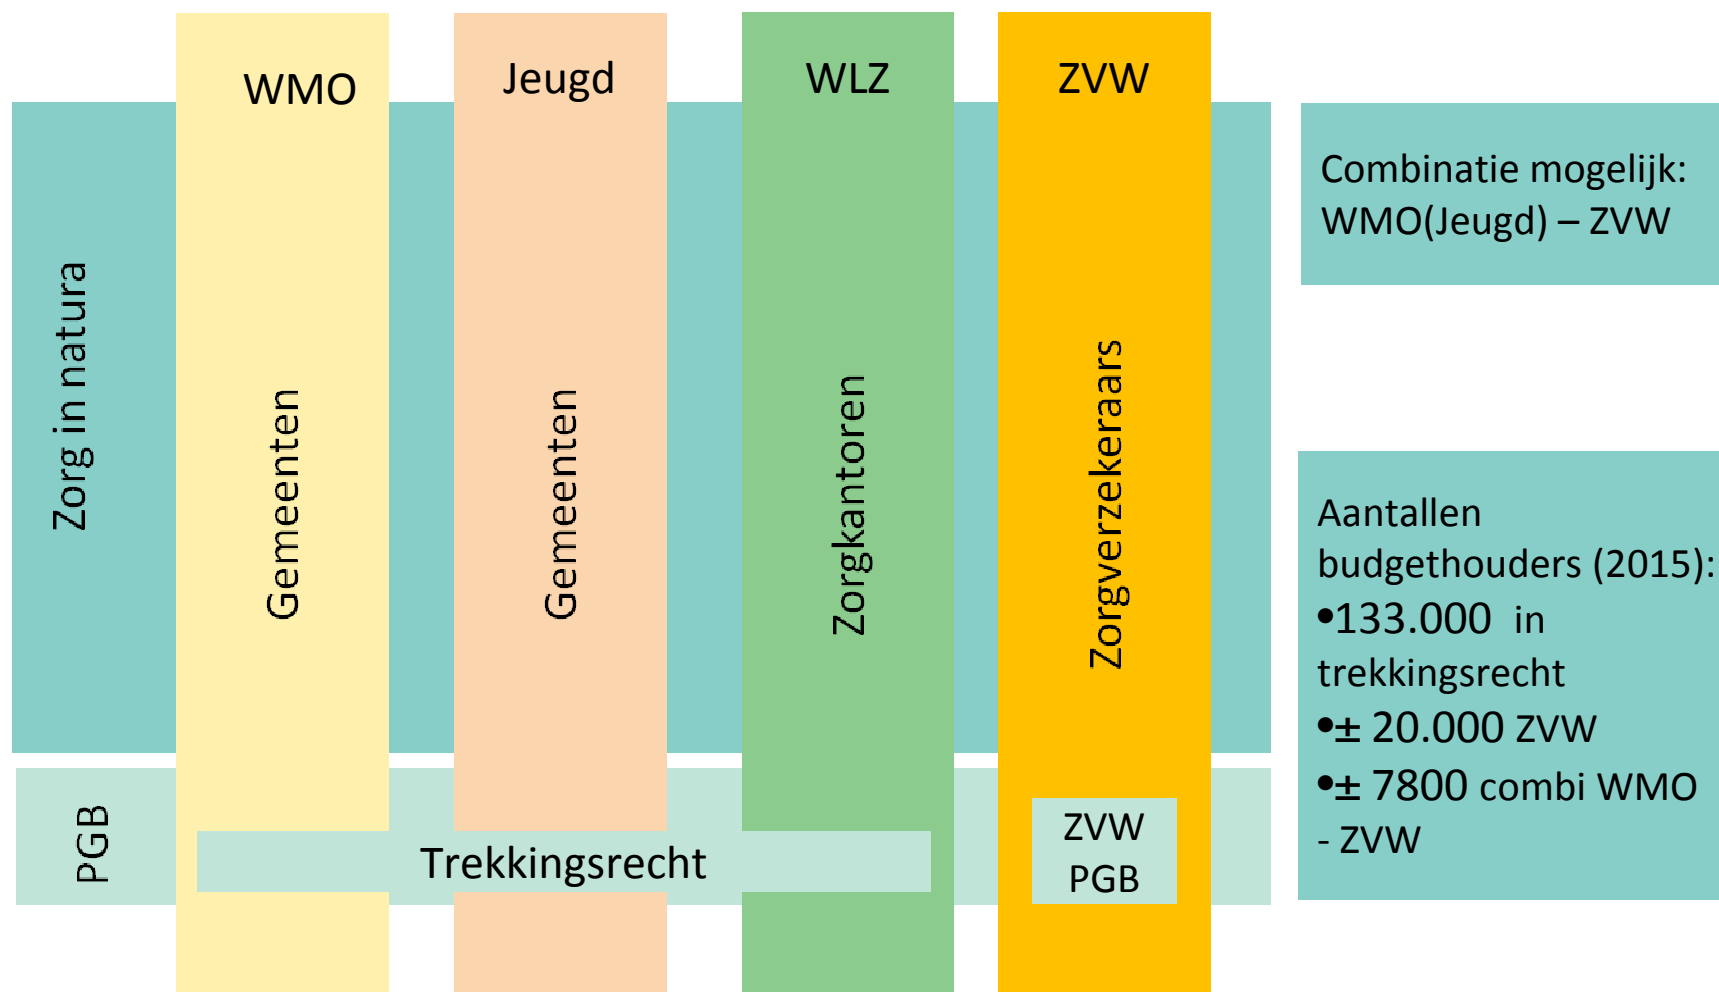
WMO

Jeugd

WLZ

ZVW

Zorg in natura

Gemeenten

Gemeenten

Zorgkantoren

Zorgverzekeraars

PGB

Trekkingsrecht

ZVW PGB

Combinatie mogelijk: WMO(Jeugd) – ZVW

Aantallen budgethouders (2015):
•133.000 in trekkingsrecht
•± 20.000 ZVW
•± 7800 combi WMO - ZVW